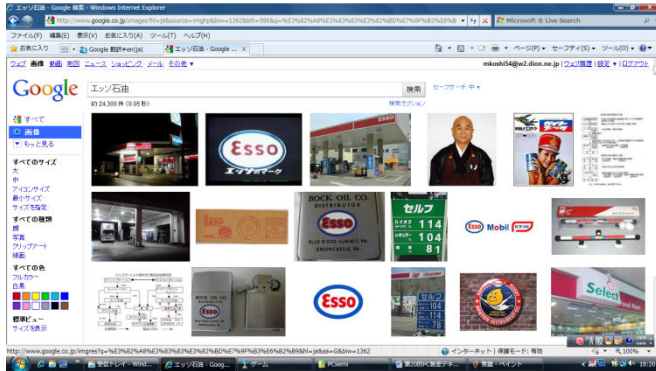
エッソ石油 - Google 検索 - Windows Internet Explorer

http://www.google.co.jp/images?hl=ja&source=imghp&biw=1362&bih=596&q=%E3%82%A8%E3%83%83%E3%82%BD%E7%9F%B3%E6%B

Microsoft を Live Search

ファイル(F) 編集(E) 表示(V) お気に入り(A) ツール(T) ヘルプ(H)

お気に入り

Google 翻訳 en|ja

エッソ石油 - Google ...

ページ(P) セーフティ(S) ツール(O)

ウェブ 画像 動画 地図 ニュース ショッピング メール その他

mkoshi54@w2.dion.ne.jp | ウェブ履歴 | 設定 | ログアウト

Google

エッソ石油

検索

セーフサーチ 中

約 24,300 件 (0.05 秒)

検索オプション

すべて

画像

もっと見る

すべてのサイズ
大
中
アイコンサイズ
最小サイズ
サイズを指定...

すべての種類
顔
写真
クリップアート
線画

すべての色
フルカラー
白黒

標準ビュー
サイズを表示

Esso

エッソのマーク

BOCK OIL CO.

Esso

セルフ
114
104
81

Esso Mobil

BOCK OIL CO.

Esso

セルフ

Select

http://www.google.co.jp/imgres?q=%E3%82%A8%E3%83%83%E3%82%BD%E7%9F%B3%E6%B2%B9&hl=ja&sa=G&biw=1362

インターネット | 保護モード: 有効

100%

受信トレイ - Wind...

エッソ石油 - Goog...

ゲーム

PCsemi

第20回PC教室テキ...

無題 - ペイント

18:20